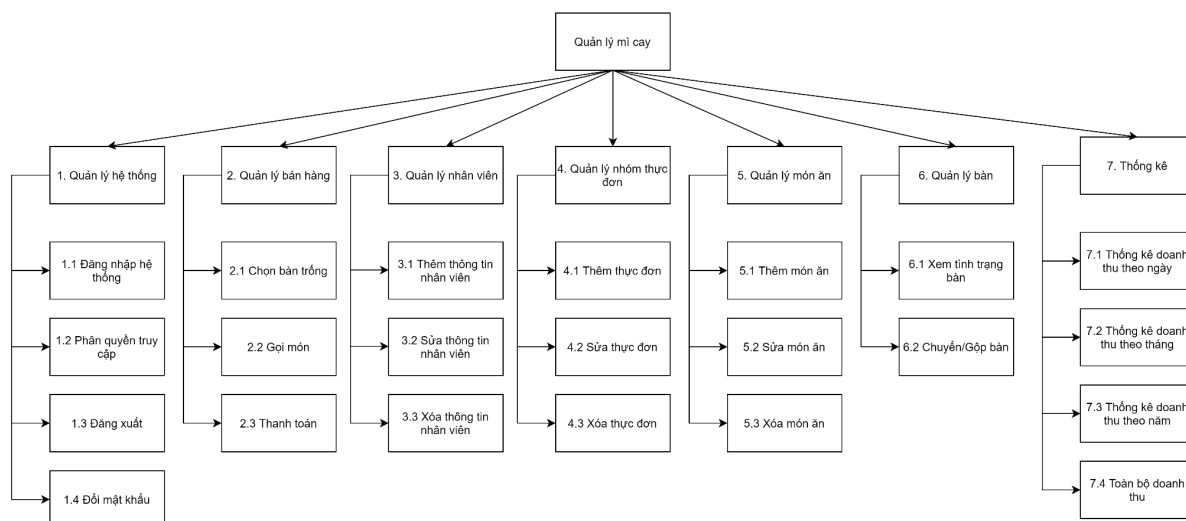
Quản lý mì cay

1. Quản lý hệ thống

1.1 Đăng nhập hệ thống

1.2 Phân quyền truy cập

1.3 Đăng xuất

1.4 Đổi mật khẩu

2. Quản lý bán hàng

2.1 Chọn bàn trống

2.2 Gọi món

2.3 Thanh toán

3. Quản lý nhân viên

3.1 Thêm thông tin nhân viên

3.2 Sửa thông tin nhân viên

3.3 Xóa thông tin nhân viên

4. Quản lý nhóm thực đơn

4.1 Thêm thực đơn

4.2 Sửa thực đơn

4.3 Xóa thực đơn

5. Quản lý món ăn

5.1 Thêm món ăn

5.2 Sửa món ăn

5.3 Xóa món ăn

6. Quản lý bàn

6.1 Xem tình trạng bàn

6.2 Chuyển/Gộp bàn

7. Thống kê

7.1 Thống kê doanh thu theo ngày

7.2 Thống kê doanh thu theo tháng

7.3 Thống kê doanh thu theo năm

7.4 Toàn bộ doanh thu